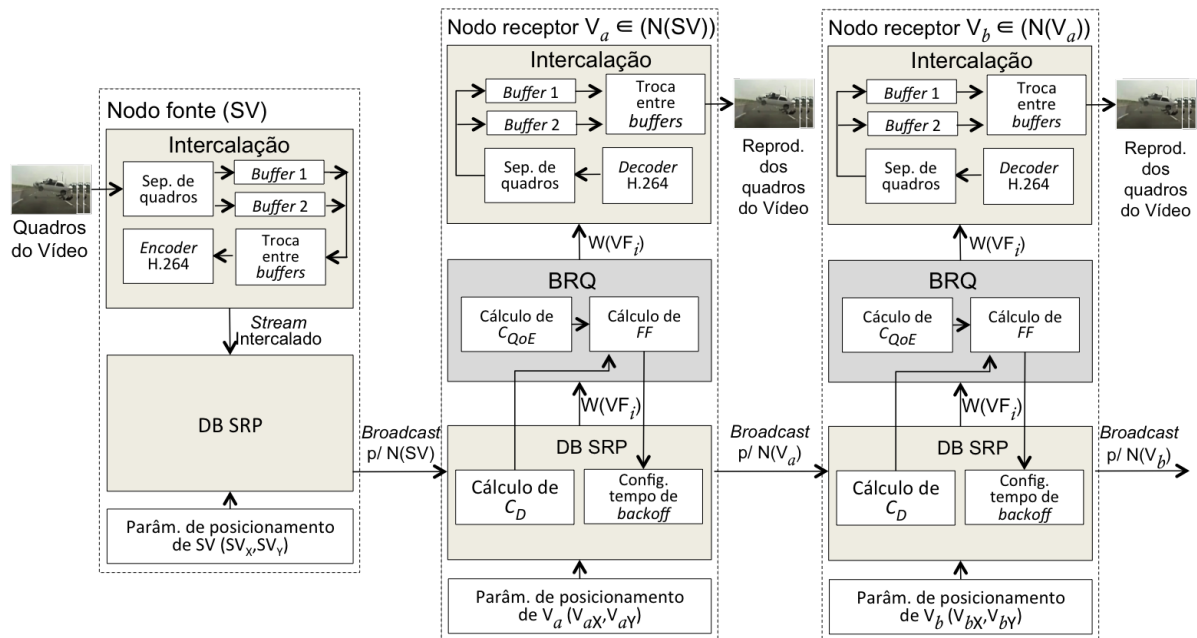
Quadros do Vídeo

Nodo fonte (SV)

Intercalação

Sep. de quadros

Buffer 1

Buffer 2

Encoder H.264

Troca entre buffers

Stream Intercalado

DB SRP

Parâm. de posicionamento de SV ($SV_X$,$SV_Y$)

Broadcast p/ N(SV)

Nodo receptor $V_a \in$ (N(SV))

Intercalação

Buffer 1

Buffer 2

Troca entre buffers

Sep. de quadros

Decoder H.264

Reprod. dos quadros do Vídeo

W($VF_i$)

BRQ

Cálculo de $C_{QoE}$

Cálculo de FF

W($VF_i$)

DB SRP

Cálculo de $C_D$

Config. tempo de backoff

Parâm. de posicionamento de $V_a$ ($V_{aX}$,$V_{aY}$)

Broadcast p/ N($V_a$)

Nodo receptor $V_b \in$ (N($V_a$))

Intercalação

Buffer 1

Buffer 2

Troca entre buffers

Sep. de quadros

Decoder H.264

Reprod. dos quadros do Vídeo

W($VF_i$)

BRQ

Cálculo de $C_{QoE}$

Cálculo de FF

W($VF_i$)

DB SRP

Cálculo de $C_D$

Config. tempo de backoff

Parâm. de posicionamento de $V_b$ ($V_{bX}$,$V_{bY}$)

Broadcast p/ N($V_b$)